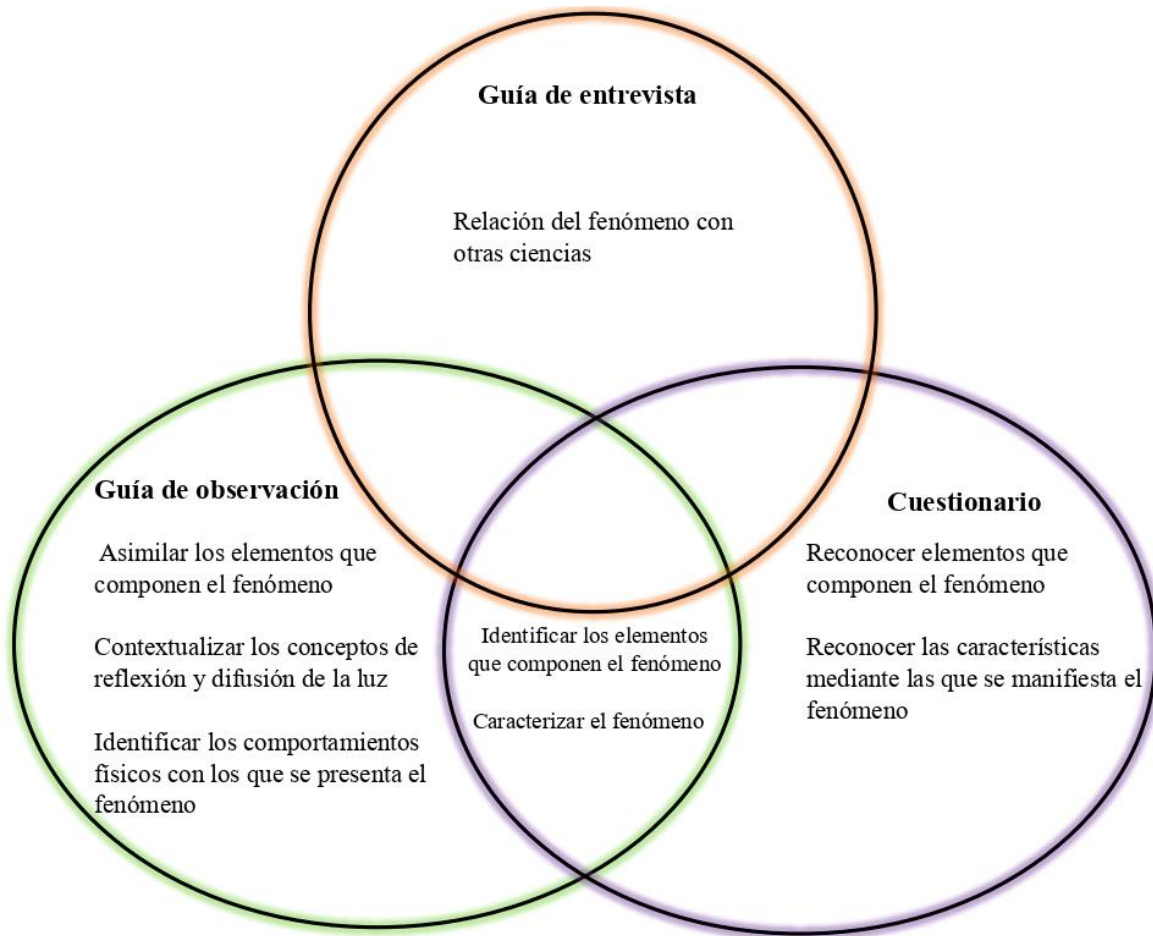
Guía de entrevista

Relación del fenómeno con otras ciencias

Guía de observación

Asimilar los elementos que componen el fenómeno

Contextualizar los conceptos de reflexión y difusión de la luz

Identificar los comportamientos físicos con los que se presenta el fenómeno

Identificar los elementos que componen el fenómeno

Caracterizar el fenómeno

Cuestionario

Reconocer elementos que componen el fenómeno

Reconocer las características mediante las que se manifiesta el fenómeno